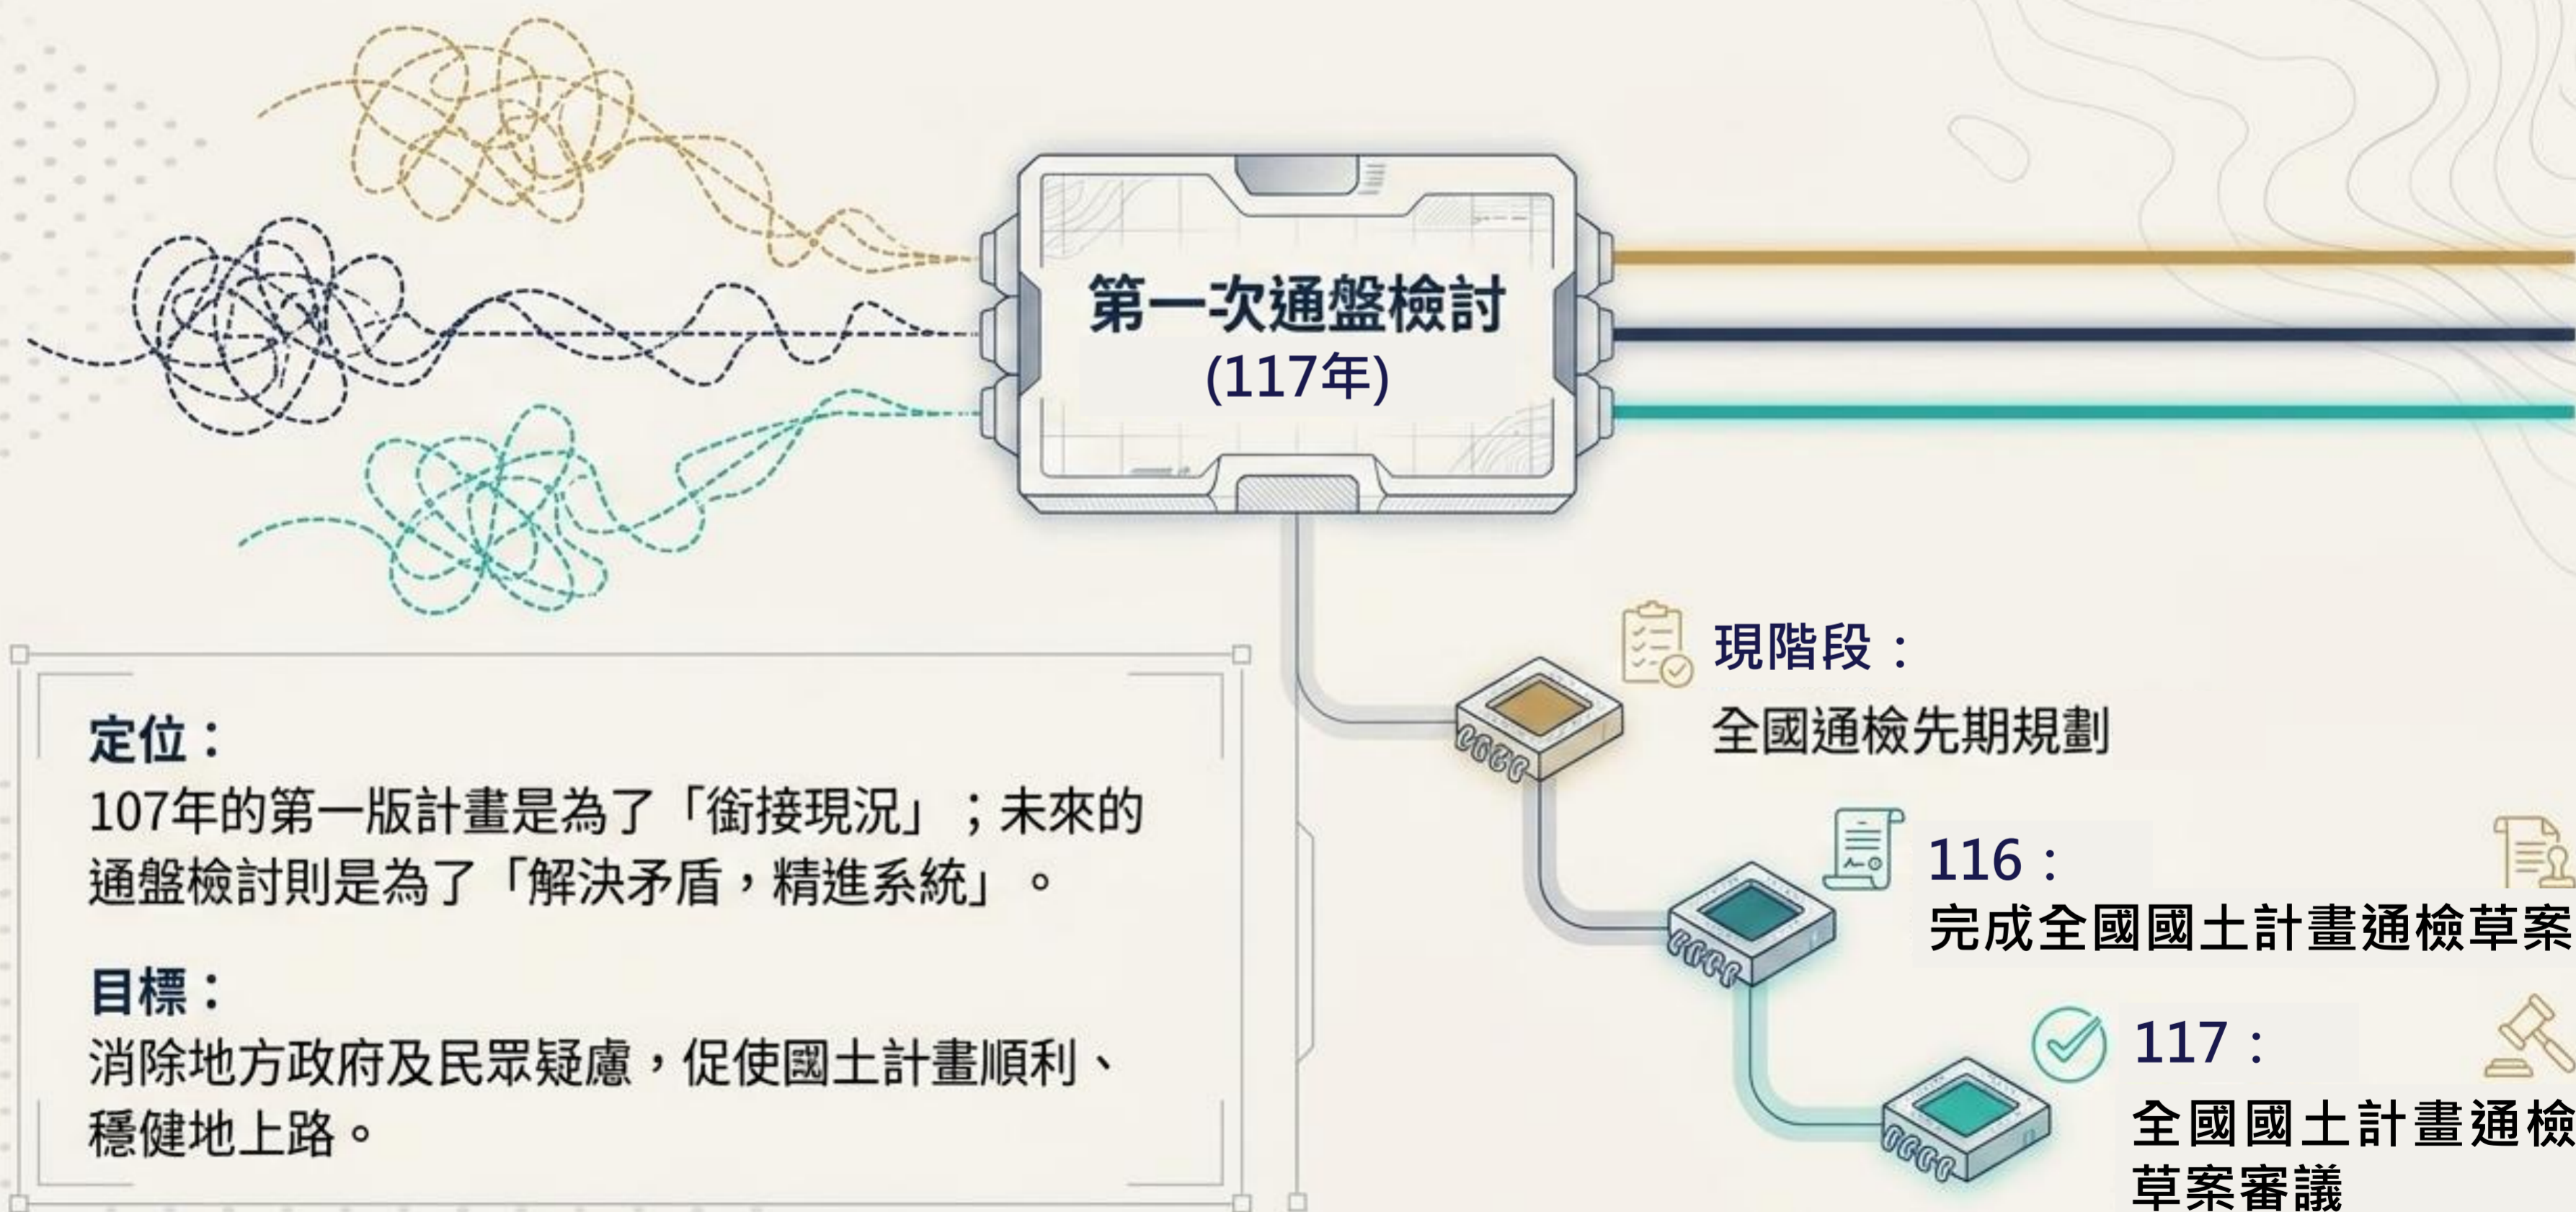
第一次通盤檢討
(117年)

定位：
107年的第一版計畫是為了「銜接現況」；未來的通盤檢討則是為了「解決矛盾，精進系統」。

目標：
消除地方政府及民眾疑慮，促使國土計畫順利、穩健地上路。

現階段：
全國通檢先期規劃

116：
完成全國國土計畫通檢草案

117：
全國國土計畫通檢草案審議